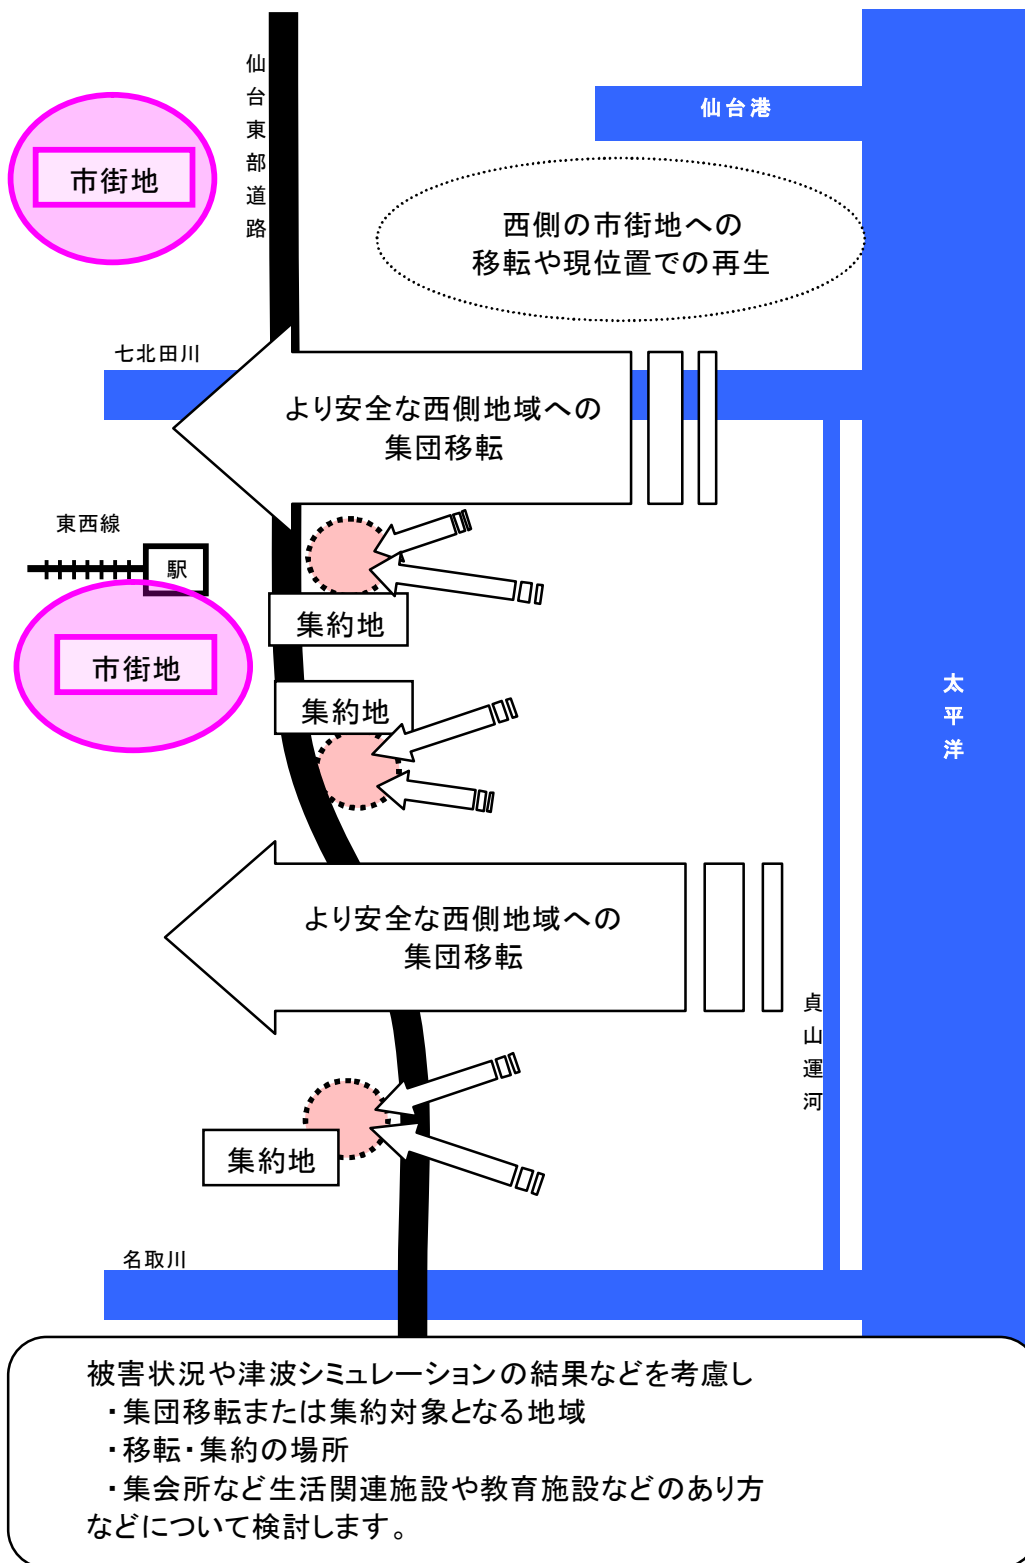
仙台東部道路

市街地

仙台港

西側の市街地への
移転や現位置での再生

七北田川

より安全な西側地域への
集団移転

東西線

駅

市街地

集約地

集約地

太平洋

より安全な西側地域への
集団移転

貞山運河

集約地

名取川

被害状況や津波シミュレーションの結果などを考慮し
・集団移転または集約対象となる地域
・移転・集約の場所
・集会所など生活関連施設や教育施設などのあり方
などについて検討します。